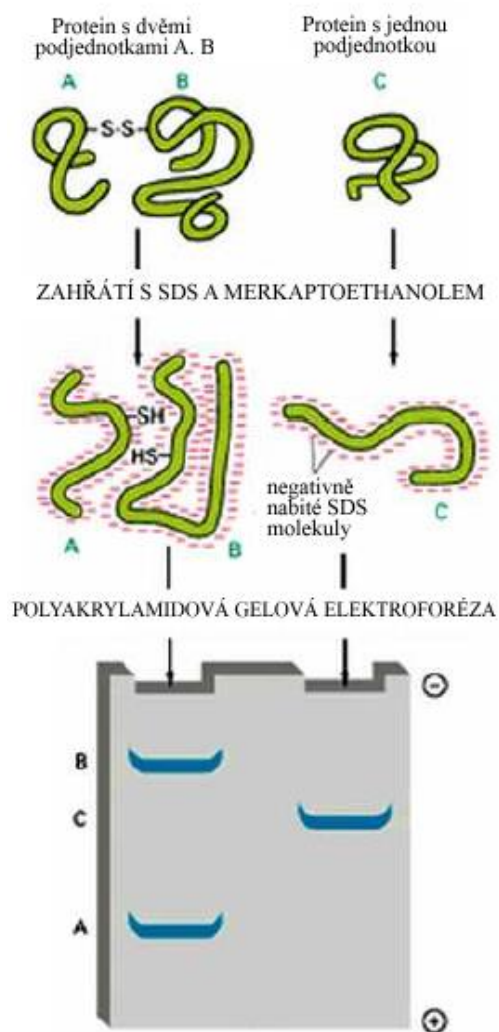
Protein s dvěmi podjednotkami A. B

Protein s jednou podjednotkou

A

B

C

S-S

ZAHŘÁTÍ S SDS A MERKAPTOETHANOLEM

SH

HS

A

B

negativně nabité SDS molekuly

C

POLYAKRYLAMIDOVÁ GELOVÁ ELEKTROFORÉZA

⊖

B

C

A

⊕